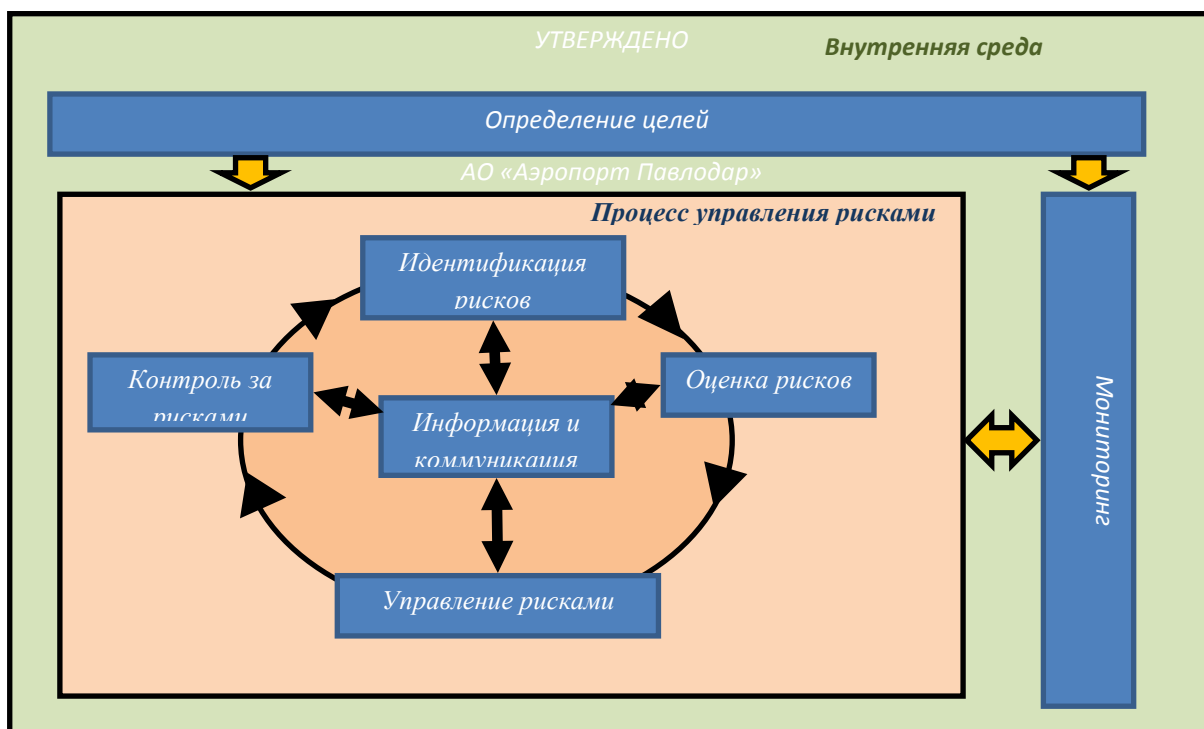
УТВЕРЖДЕНО

Внутренняя среда

Определение целей

АО «Аэропорт Павлодар»

Процесс управления рисками

Идентификация рисков

Контроль за рисками

Оценка рисков

Информация и коммуникация

Управление рисками

Мониторинг